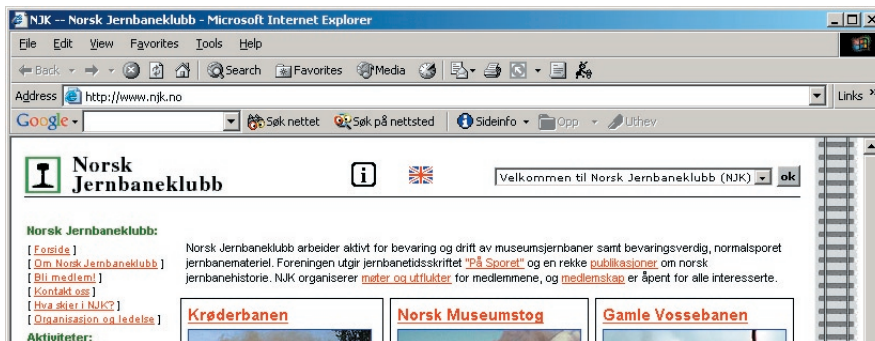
NJK -- Norsk Jernbaneklubb - Microsoft Internet Explorer

File Edit View Favorites Tools Help

Back Search Favorites Media

Address http://www.njk.no

Links

Google Søk nettet Søk på nettsted Sideinfo Opp Uthev

Norsk Jernbaneklubb

Velkommen til Norsk Jernbaneklubb (NJK) ok

Norsk Jernbaneklubb:

[ Forside ]
[ Om Norsk Jernbaneklubb ]
[ Bli medlem! ]
[ Kontakt oss ]
[ Hva skjer i NJK? ]
[ Organisasjon og ledelse ]

Aktiviteter:

Norsk Jernbaneklubb arbeider aktivt for bevaring og drift av museumsjernbaner samt bevaringsverdig, normalsporet jernbanemateriel. Foreningen utgir jernbanetidsskriftet "På Sporet" og en rekke publikasjoner om norsk jernbanehistorie. NJK organiserer møter og utflukter for medlemmene, og medlemskap er åpent for alle interesserte.

Krøderbanen

Norsk Museumstog

Gamle Vossebanen